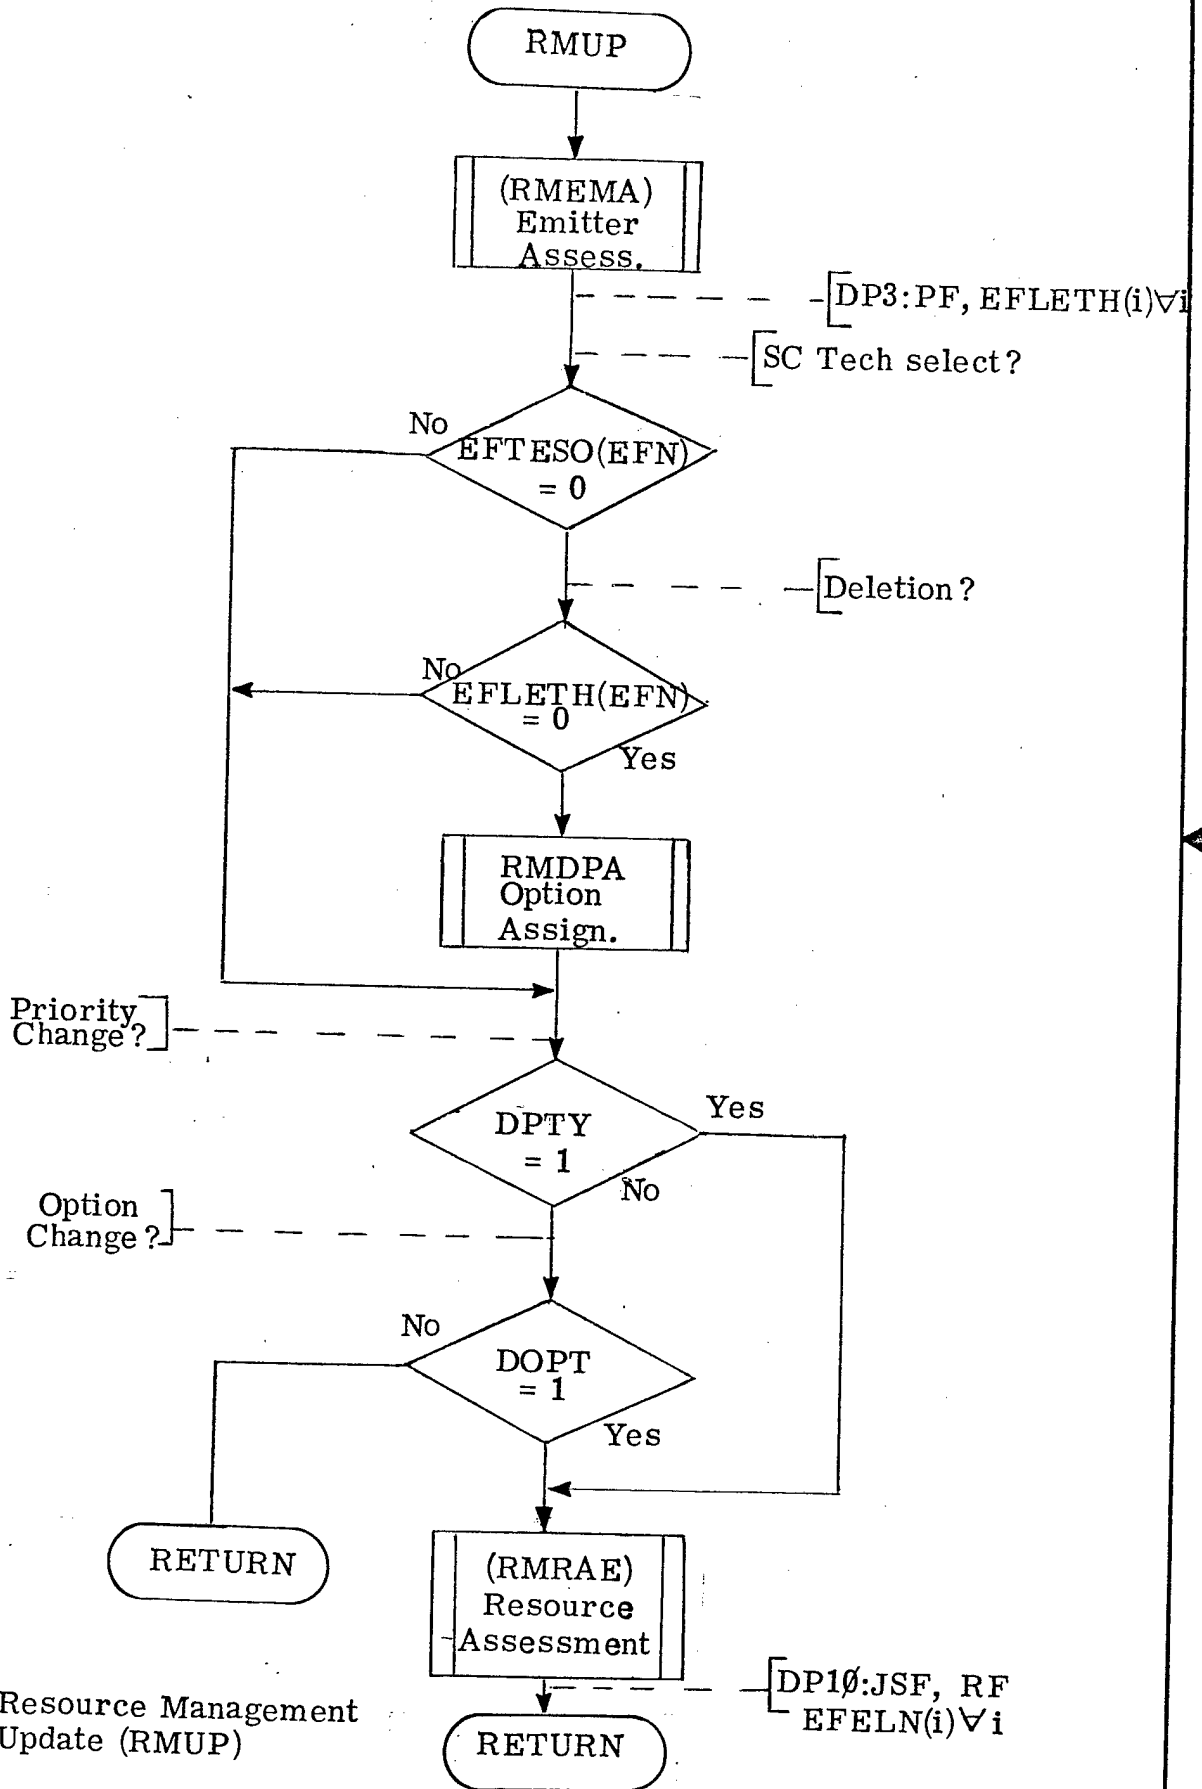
RMUP

(RMEMA) Emitter Assess.

DP3:PF, EFLETH(i)$\forall$i

SC Tech select?

No

EFTESO(EFN) = 0

Deletion?

No

EFLETH(EFN) = 0

Yes

RMDPA Option Assign.

Priority Change?

DPTY = 1

Yes

No

Option Change?

No

DOPT = 1

Yes

RETURN

(RMRAE) Resource Assessment

DP1Ø:JSF, RF EFELN(i)$\forall$i

RETURN

Resource Management Update (RMUP)